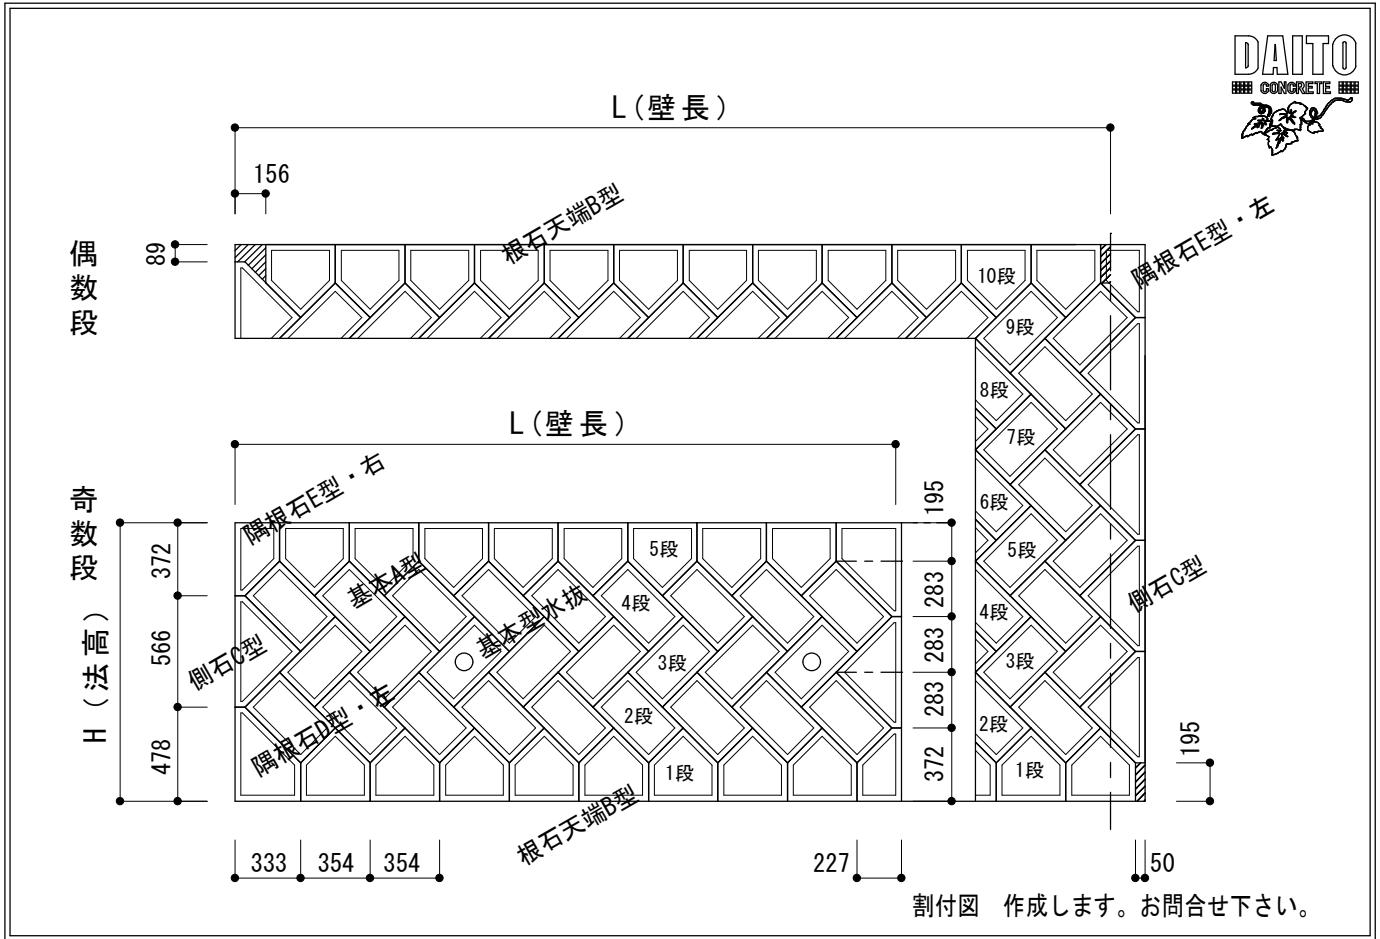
DAITO
CONCRETE

L（壁長）

156

偶数段

89

根石天端B型

隅根石E型・左

10段
9段
8段
7段
6段
5段
4段
3段
2段
1段

側石C型

195

L（壁長）

奇数段

H（法高）

195

隅根石E型・右

372
566
478

基本A型

基本型水抜

側石C型

隅根石D型・左

5段
4段
3段
2段
1段

283
283
283
372

根石天端B型

333
354
354
227
50

割付図　作成します。お問合せ下さい。